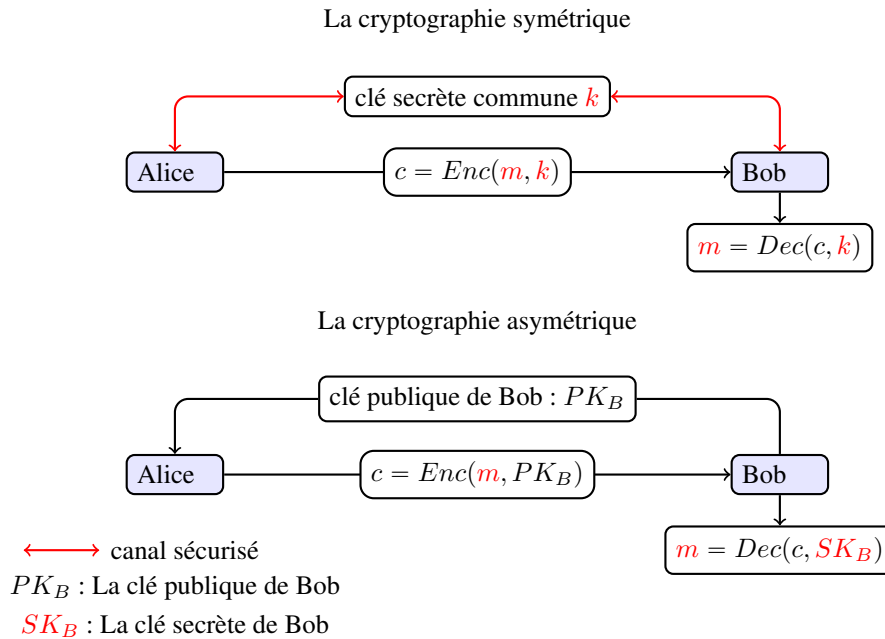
La cryptographie symétrique

clé secrète commune $k$

Alice

$c = Enc(m, k)$

Bob

$m = Dec(c, k)$

La cryptographie asymétrique

clé publique de Bob : $PK_B$

Alice

$c = Enc(m, PK_B)$

Bob

$m = Dec(c, SK_B)$

canal sécurisé

$PK_B$ : La clé publique de Bob

$SK_B$ : La clé secrète de Bob